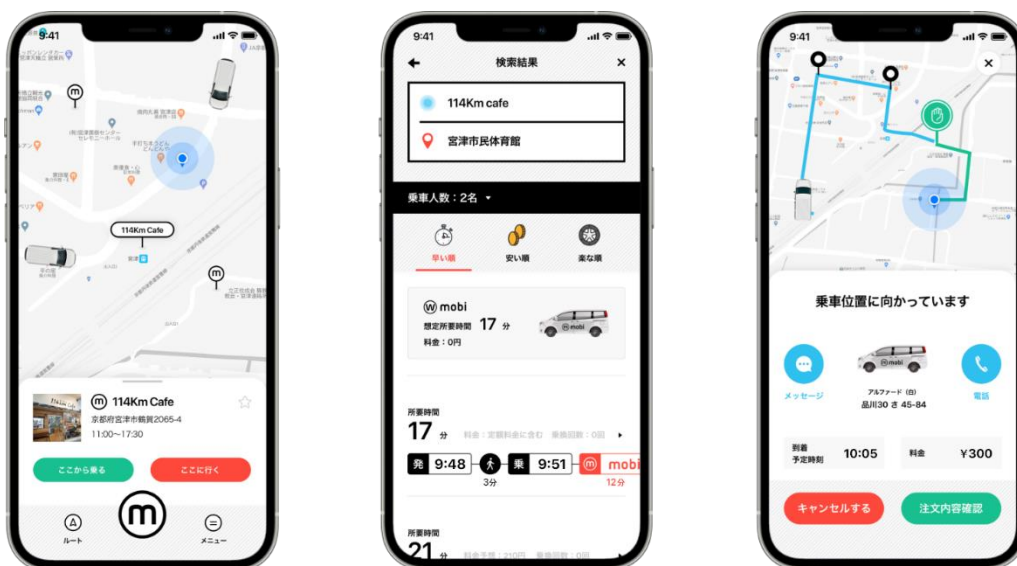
9:41

114Km Cafe

114Km Cafe
京都府宮津市鶴賀2065-4
11:00〜17:30

ここから乗る
ここに行く

ルート
メニュー

9:41
検索結果

114Km cafe
宮津市民体育館

乗車人数：2名

早い順
安い順
楽な順

mobi
想定所要時間 17 分
料金：0円

所要時間
17 分 料金：定額料金に含む 乗換回数：0回

発 9:48
3分
乗 9:51
mobi
12分

所要時間
21 分 料金手間：210円 乗換回数：0回

9:41

乗車位置に向かっています

メッセージ
アルファード（白）
品川30 さ 45-84
電話

到着予定時刻 10:05
料金 ¥300

キャンセルする
注文内容確認